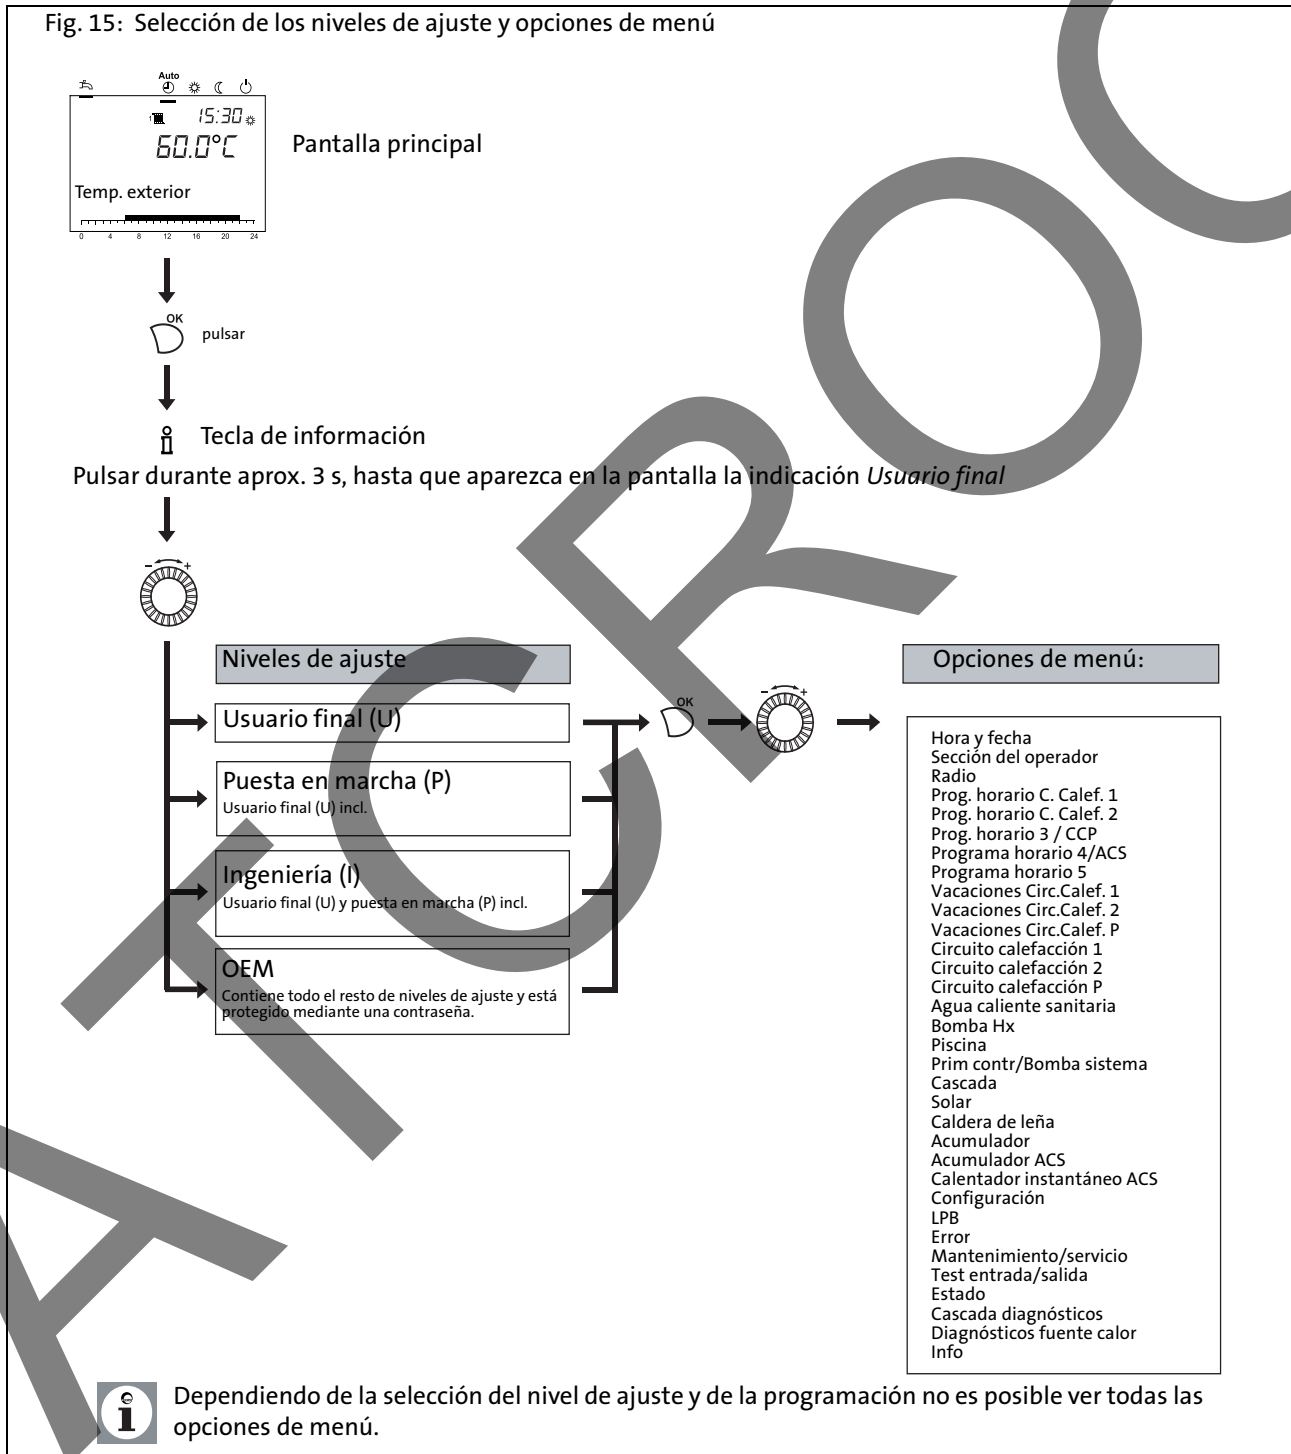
Fig. 15: Selección de los niveles de ajuste y opciones de menú

Auto

15:30

60.0°C

Pantalla principal

Temp. exterior

0 4 8 12 16 20 24

OK

pulsar

Tecla de información

Pulsar durante aprox. 3 s, hasta que aparezca en la pantalla la indicación *Usuario final*

– +

Niveles de ajuste

Usuario final (U)

Puesta en marcha (P)
Usuario final (U) incl.

Ingeniería (I)
Usuario final (U) y puesta en marcha (P) incl.

OEM
Contiene todo el resto de niveles de ajuste y está protegido mediante una contraseña.

OK

– +

Opciones de menú:

Hora y fecha
Sección del operador
Radio
Prog. horario C. Calef. 1
Prog. horario C. Calef. 2
Prog. horario 3 / CCP
Programa horario 4/ACS
Programa horario 5
Vacaciones Circ.Calef. 1
Vacaciones Circ.Calef. 2
Vacaciones Circ.Calef. P
Circuito calefacción 1
Circuito calefacción 2
Circuito calefacción P
Agua caliente sanitaria
Bomba Hx
Piscina
Prim contr/Bomba sistema
Cascada
Solar
Caldera de leña
Acumulador
Acumulador ACS
Calentador instantáneo ACS
Configuración
LPB
Error
Mantenimiento/servicio
Test entrada/salida
Estado
Cascada diagnósticos
Diagnósticos fuente calor
Info

Dependiendo de la selección del nivel de ajuste y de la programación no es posible ver todas las opciones de menú.